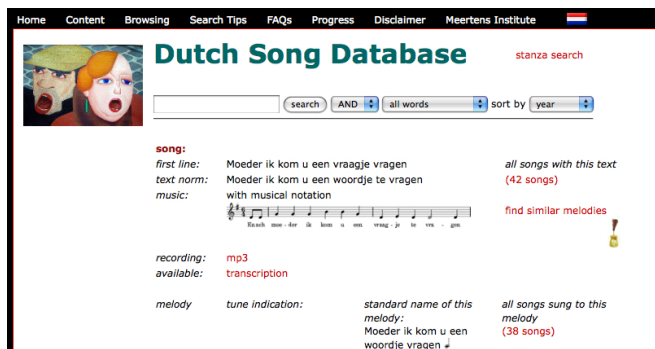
Home Content Browsing Search Tips FAQs Progress Disclaimer Meertens Institute

Dutch Song Database

stanza search

search AND all words sort by year

song:

first line: Moeder ik kom u een vraagje vragen

all songs with this text

text norm: Moeder ik kom u een woordje te vragen

(42 songs)

music: with musical notation

Knech moe-der ik kom u een vraag-je te vra-gen

find similar melodies

recording: mp3

available: transcription

melody

tune indication:

standard name of this melody:

Moeder ik kom u een woordje vragen

all songs sung to this melody

(38 songs)